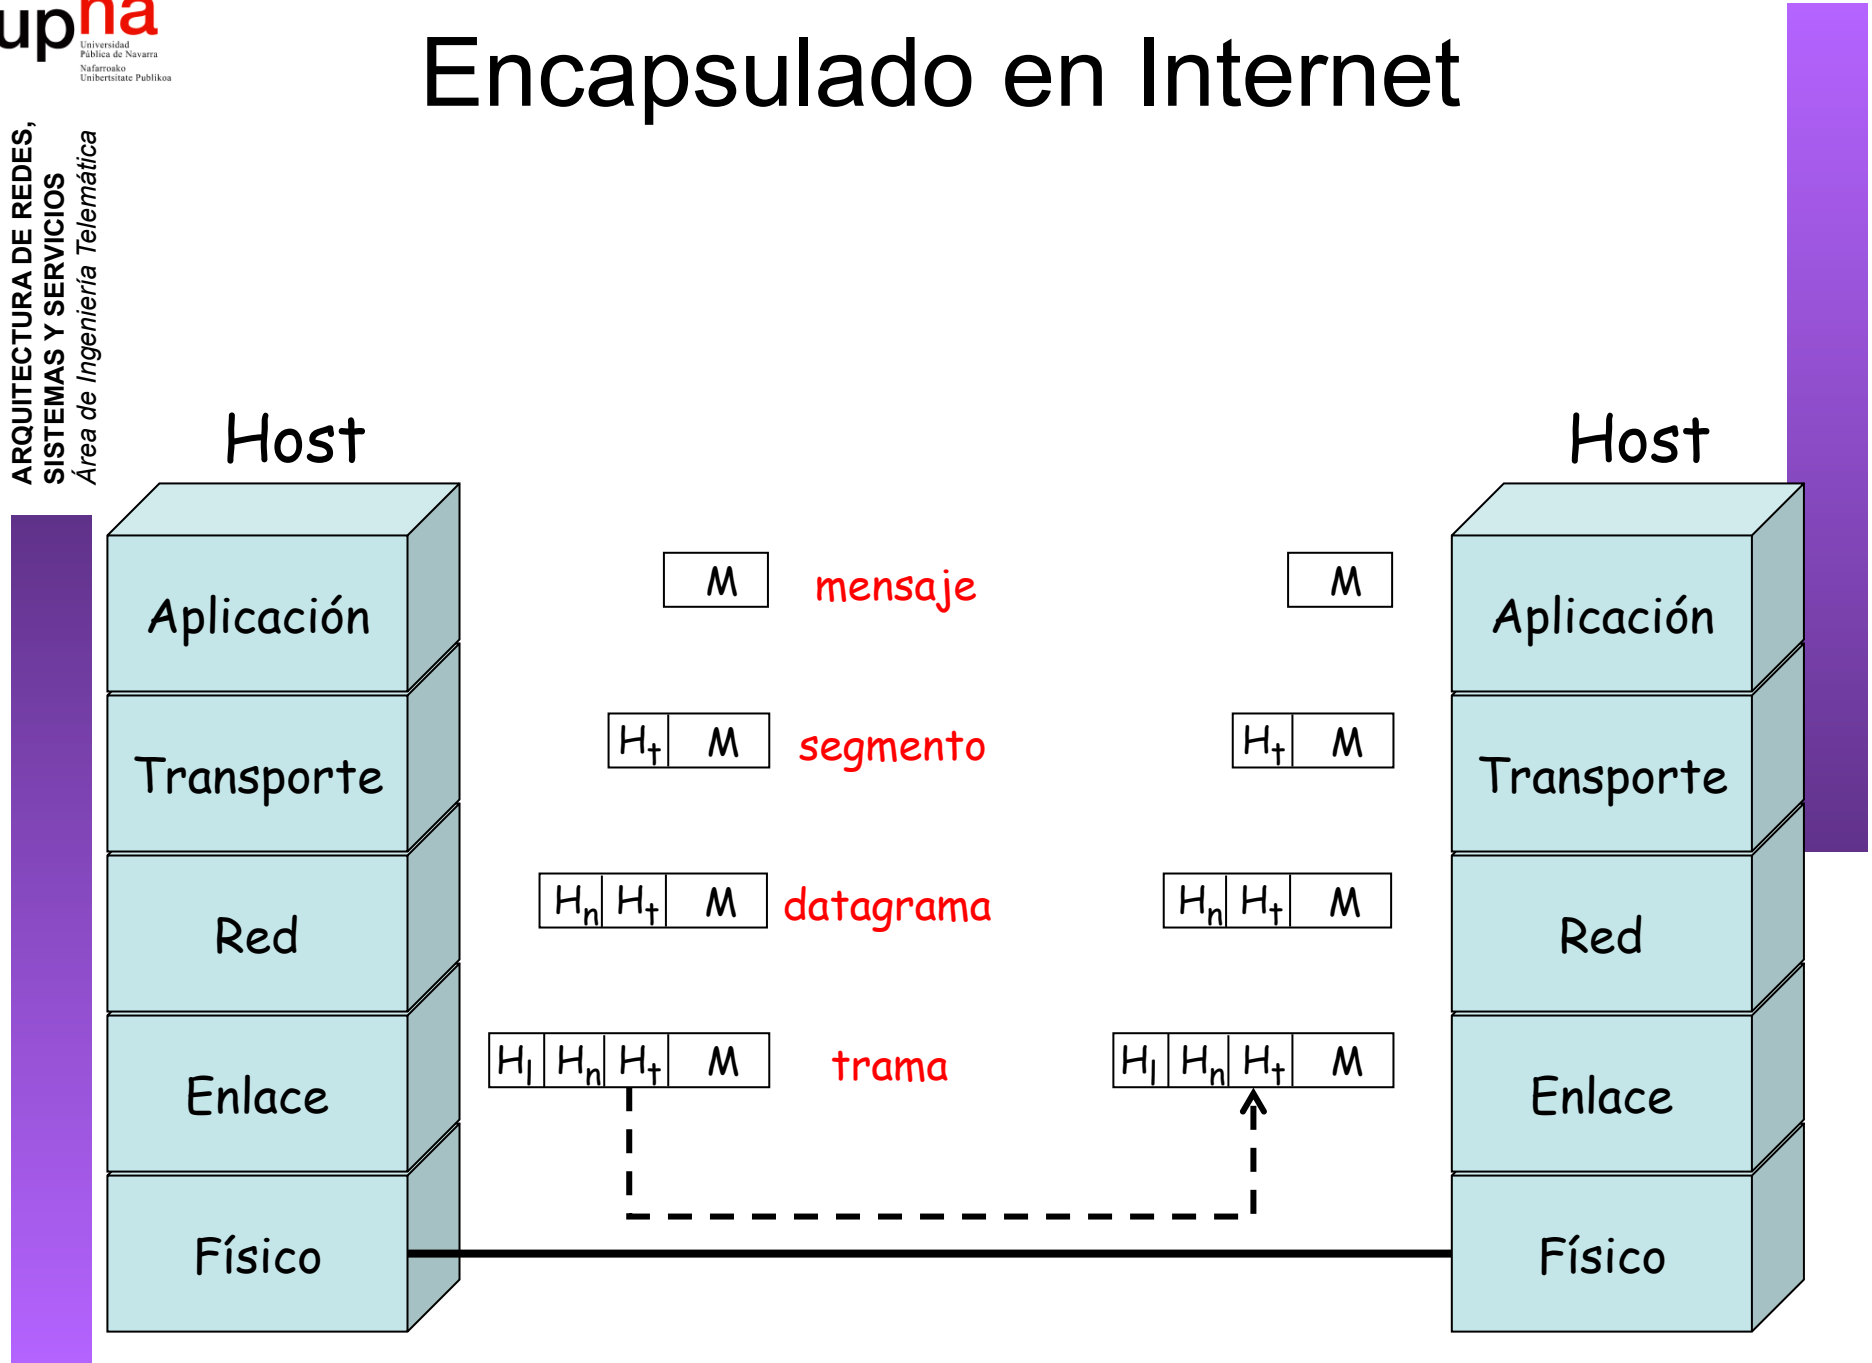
upna
Universidad Pública de Navarra
Nafarroako Unibertsitate Publikoa

ARQUITECTURA DE REDES, SISTEMAS Y SERVICIOS
Área de Ingeniería Telemática

Encapsulado en Internet

Host

Host

Aplicación
Transporte
Red
Enlace
Físico

M mensaje
$H_t$ M segmento
$H_n$ $H_t$ M datagrama
$H_l$ $H_n$ $H_t$ M trama

M
$H_t$ M
$H_n$ $H_t$ M
$H_l$ $H_n$ $H_t$ M

Aplicación
Transporte
Red
Enlace
Físico